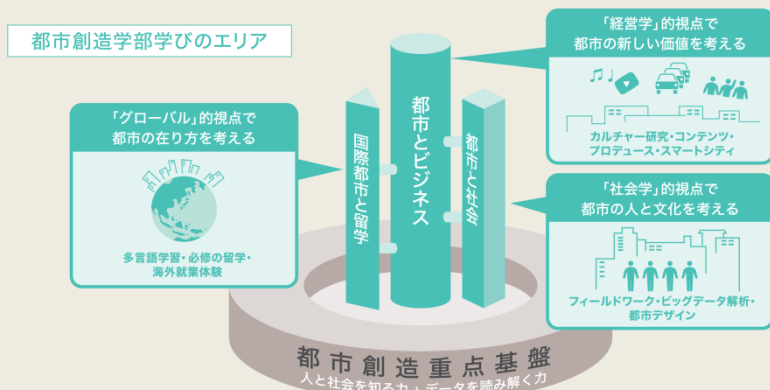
都市創造学部学びのエリア

「グローバル」的視点で
都市の在り方を考える

多言語学習・必修の留学・
海外就業体験

国際都市と留学

都市とビジネス

都市と社会

「経営学」的視点で
都市の新しい価値を考える

カルチャー研究・コンテンツ・
プロデュース・スマートシティ

「社会学」的視点で
都市の人と文化を考える

フィールドワーク・ビッグデータ解析・
都市デザイン

都市創造重点基盤
人と社会を知る力・データを読み解く力